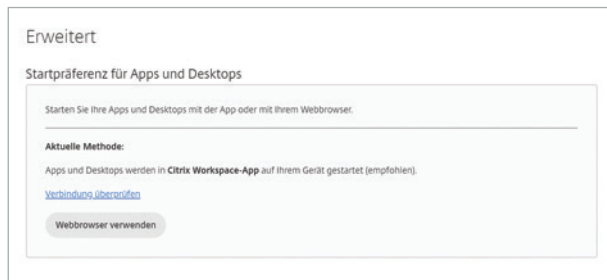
Erweitert

Startpräferenz für Apps und Desktops

Starten Sie Ihre Apps und Desktops mit der App oder mit Ihrem Webbrowser.

Aktuelle Methode:

Apps und Desktops werden in Citrix Workspace-App auf Ihrem Gerät gestartet (empfohlen).

Verbindung überprüfen

Webbrowser verwenden